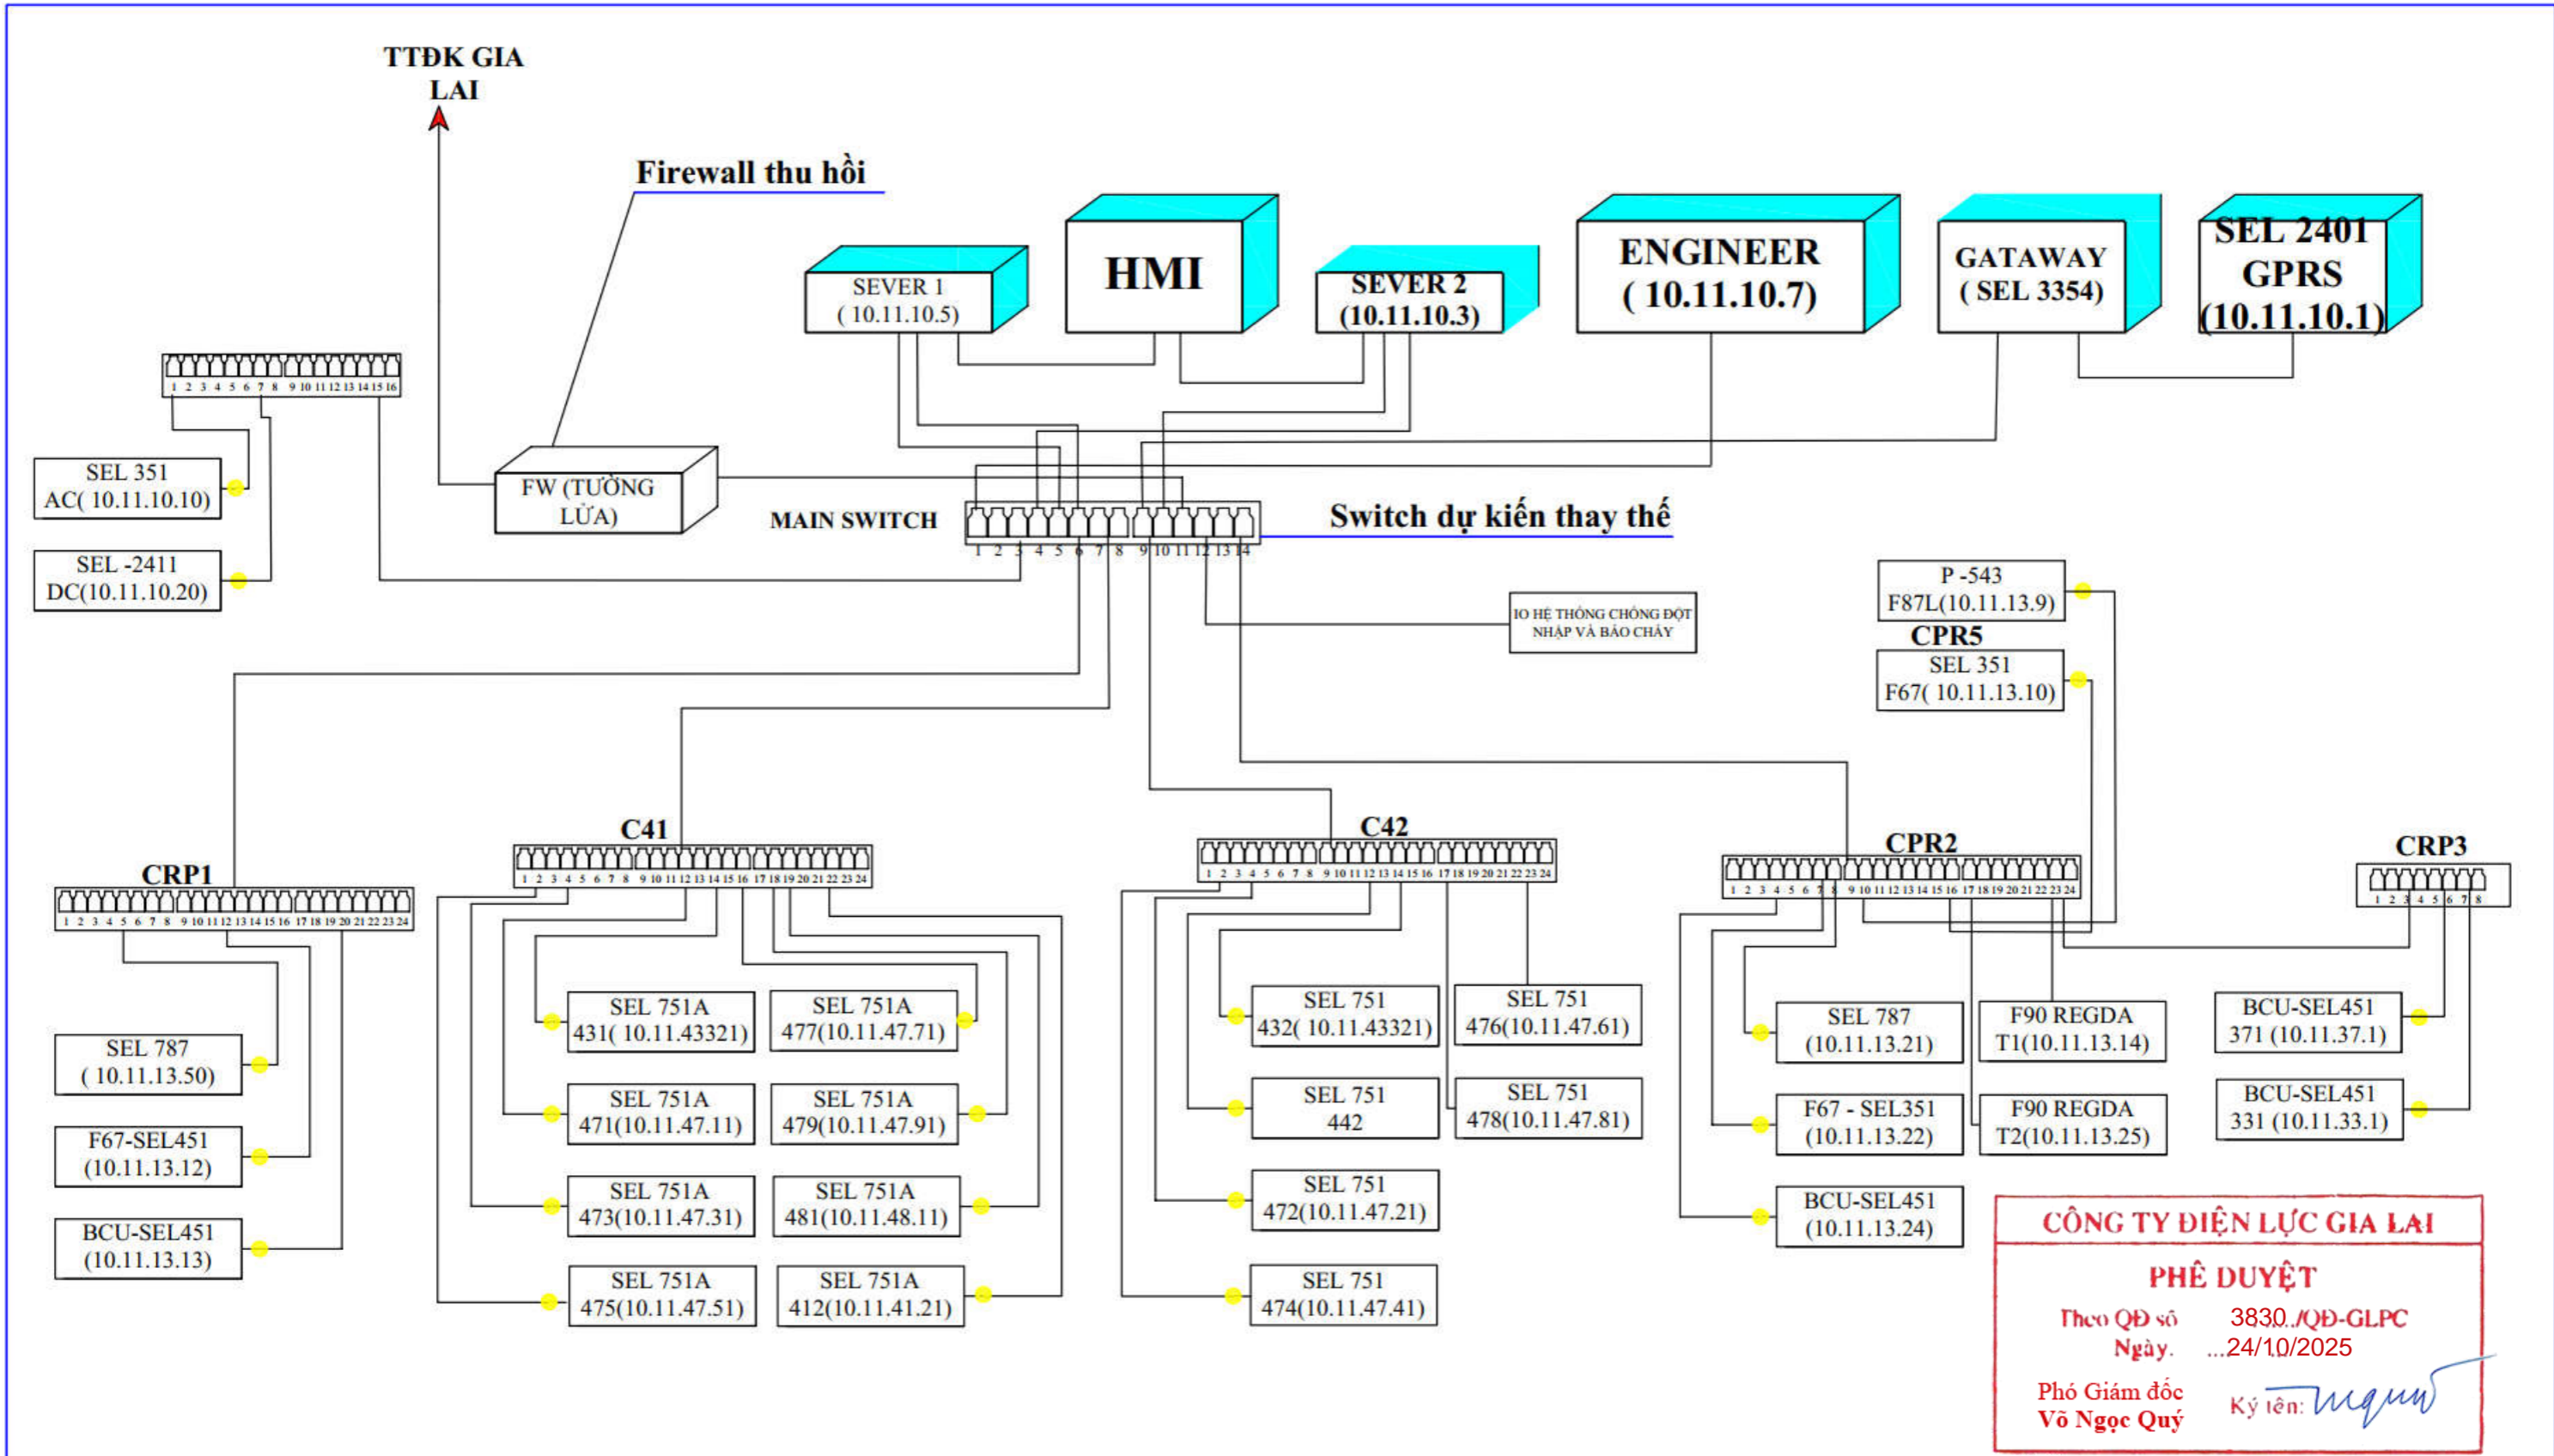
TTĐK GIA LAI

Firewall thu hồi

SEVER 1 ( 10.11.10.5)

HMI

SEVER 2 (10.11.10.3)

ENGINEER ( 10.11.10.7)

GATAWAY ( SEL 3354)

SEL 2401 GPRS (10.11.10.1)

1 2 3 4 5 6 7 8 9 10 11 12 13 14 15 16

SEL 351 AC( 10.11.10.10)

SEL -2411 DC(10.11.10.20)

FW (TƯỜNG LỬA)

MAIN SWITCH

1 2 3 4 5 6 7 8 9 10 11 12 13 14

Switch dự kiến thay thế

IO HỆ THỐNG CHỐNG ĐỘT NHẬP VÀ BÁO CHÁY

P -543 F87L(10.11.13.9)

CPR5

SEL 351 F67( 10.11.13.10)

C41

C42

CPR2

CRP3

CRP1

1 2 3 4 5 6 7 8 9 10 11 12 13 14 15 16 17 18 19 20 21 22 23 24

SEL 787 ( 10.11.13.50)

F67-SEL451 (10.11.13.12)

BCU-SEL451 (10.11.13.13)

SEL 751A 431( 10.11.43321)

SEL 751A 477(10.11.47.71)

SEL 751A 471(10.11.47.11)

SEL 751A 479(10.11.47.91)

SEL 751A 473(10.11.47.31)

SEL 751A 481(10.11.48.11)

SEL 751A 475(10.11.47.51)

SEL 751A 412(10.11.41.21)

SEL 751 432( 10.11.43321)

SEL 751 476(10.11.47.61)

SEL 751 442

SEL 751 478(10.11.47.81)

SEL 751 472(10.11.47.21)

SEL 751 474(10.11.47.41)

SEL 787 (10.11.13.21)

F90 REGDA T1(10.11.13.14)

F67 - SEL351 (10.11.13.22)

F90 REGDA T2(10.11.13.25)

BCU-SEL451 (10.11.13.24)

1 2 3 4 5 6 7 8

BCU-SEL451 371 (10.11.37.1)

BCU-SEL451 331 (10.11.33.1)

CÔNG TY ĐIỆN LỰC GIA LAI
PHÊ DUYỆT
Theo QĐ số 3830./QĐ-GLPC
Ngày. ...24/10/2025
Phó Giám đốc
Võ Ngọc Quý
Ký tên: